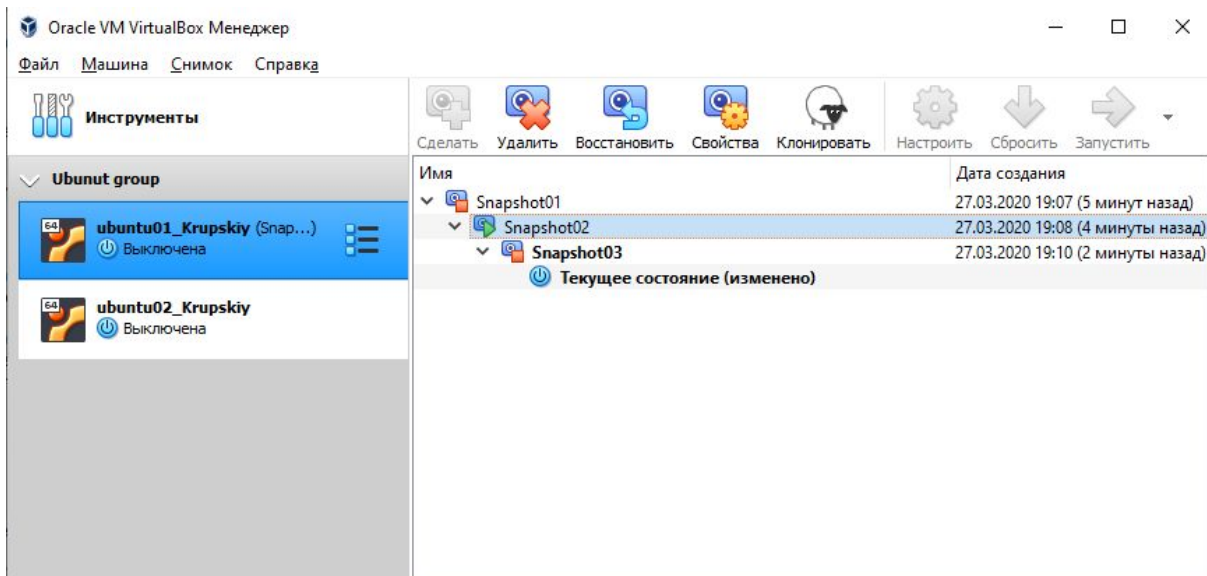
Oracle VM VirtualBox Менеджер

Файл Машина Снимок Справка

Инструменты

Сделать Удалить Восстановить Свойства Клонировать Настроить Сбросить Запустить

Ubunut group

64 ubuntu01_Krupskiy (Snap...) Выключена

64 ubuntu02_Krupskiy Выключена

| Имя | Дата создания |
|---|---|
| Snapshot01 | 27.03.2020 19:07 (5 минут назад) |
| Snapshot02 | 27.03.2020 19:08 (4 минуты назад) |
| Snapshot03 | 27.03.2020 19:10 (2 минуты назад) |
| Текущее состояние (изменено) | |